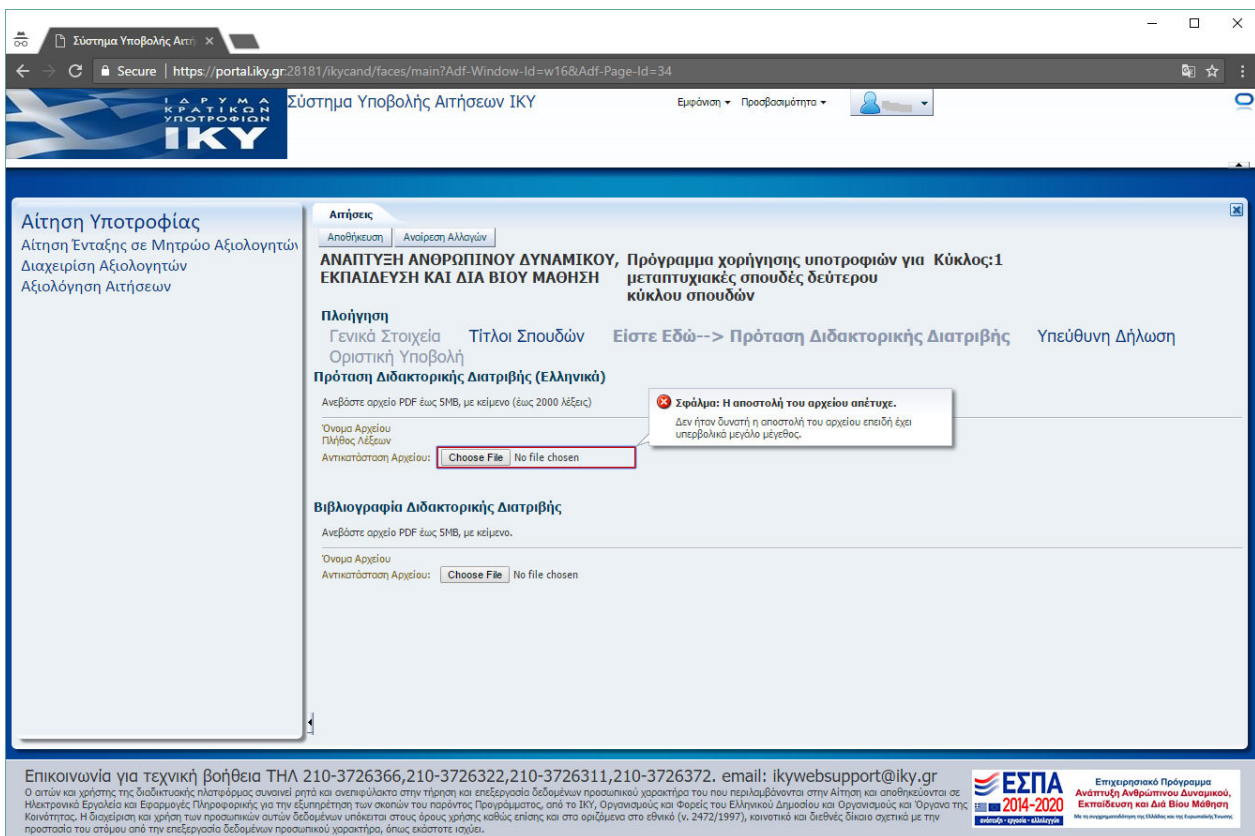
Σύστημα Υποβολής Αιτή ×

Secure | https://portal.iky.gr:28181/ikycand/faces/main?Adf-Window-Id=w16&Adf-Page-Id=34

ΙΔΡΥΜΑ ΚΡΑΤΙΚΩΝ ΥΠΟΤΡΟΦΙΩΝ IKY

Σύστημα Υποβολής Αιτήσεων ΙΚΥ

Εμφάνιση ▾ Προσβασιμότητα ▾

Αίτηση Υποτροφίας
Αίτηση Ένταξης σε Μητρώο Αξιολογητών
Διαχείριση Αξιολογητών
Αξιολόγηση Αιτήσεων

Αιτήσεις

Αποθήκευση | Αναίρεση Αλλαγών

ΑΝΑΠΤΥΞΗ ΑΝΘΡΩΠΙΝΟΥ ΔΥΝΑΜΙΚΟΥ, ΕΚΠΑΙΔΕΥΣΗ ΚΑΙ ΔΙΑ ΒΙΟΥ ΜΑΘΗΣΗ

Πρόγραμμα χορήγησης υποτροφιών για μεταπτυχιακές σπουδές δεύτερου κύκλου σπουδών

Κύκλος:1

Πλοήγηση
Γενικά Στοιχεία Τίτλοι Σπουδών Είστε Εδώ--> Πρόταση Διδακτορικής Διατριβής Υπεύθυνη Δήλωση Οριστική Υποβολή

Πρόταση Διδακτορικής Διατριβής (Ελληνικά)

Ανεβάστε αρχείο PDF έως 5MB, με κείμενο (έως 2000 λέξεις)

Όνομα Αρχείου
Πλήθος Λέξεων
Αντικατάσταση Αρχείου: Choose File No file chosen

Σφάλμα: Η αποστολή του αρχείου απέτυχε.
Δεν ήταν δυνατή η αποστολή του αρχείου επειδή έχει υπερβολικά μεγάλο μέγεθος.

Βιβλιογραφία Διδακτορικής Διατριβής

Ανεβάστε αρχείο PDF έως 5MB, με κείμενο.

Όνομα Αρχείου
Αντικατάσταση Αρχείου: Choose File No file chosen

Επικοινωνία για τεχνική βοήθεια ΤΗΛ 210-3726366,210-3726322,210-3726311,210-3726372. email: ikywebsupport@iky.gr

Ο αιτών και χρήστης της διαδικτυακής πλατφόρμας συναινεί ρητά και ανεπιφύλακτα στην τήρηση και επεξεργασία δεδομένων προσωπικού χαρακτήρα του που περιλαμβάνονται στην Αίτηση και αποθηκεύονται σε Ηλεκτρονικά Εργαλεία και Εφαρμογές Πληροφορικής για την εξυπηρέτηση των σκοπών του παρόντος Προγράμματος, από το ΙΚΥ, Οργανισμούς και Φορείς του Ελληνικού Δημοσίου και Οργανισμούς και Όργανα της Κοινότητας. Η διαχείριση και χρήση των προσωπικών αυτών δεδομένων υπόκειται στους όρους χρήσης καθώς επίσης και στα οριζόμενα στο εθνικό (ν. 2472/1997), κοινοτικό και διεθνές δίκαιο σχετικά με την προστασία του ατόμου από την επεξεργασία δεδομένων προσωπικού χαρακτήρα, όπως εκάστοτε ισχύει.

ΕΣΠΑ 2014-2020 ανάπτυξη - εργασία - αλληλεγγύη

Επιχειρησιακό Πρόγραμμα Ανάπτυξη Ανθρώπινου Δυναμικού, Εκπαίδευση και Διά Βίου Μάθηση
Με τη συγχρηματοδότηση της Ελλάδας και της Ευρωπαϊκής Ένωσης